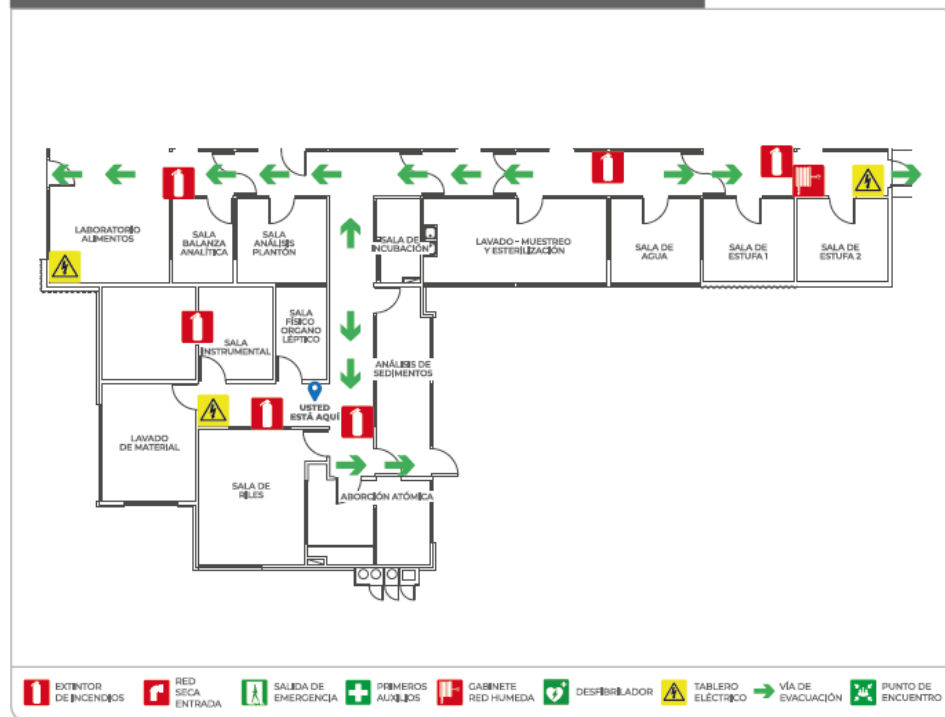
LABORATORIO ALIMENTOS

SALA BALANZA ANALÍTICA

SALA ANÁLISIS PLANTÓN

SALA DE INCUBACIÓN

LAVADO - MUESTREO Y ESTERILIZACIÓN

SALA DE AGUA

SALA DE ESTUFA 1

SALA DE ESTUFA 2

SALA INSTRUMENTAL

SALA FÍSICO ORGANO LÉPTICO

ANÁLISIS DE SEDIMENTOS

USTED ESTÁ AQUÍ

LAVADO DE MATERIAL

SALA DE RILES

ABORCIÓN ATÓMICA

EXTINTOR DE INCENDIOS
RED SECA ENTRADA
SALIDA DE EMERGENCIA
PRIMEROS AUXILIOS
GABINETE RED HUMEDA
DESFIBRILADOR
TABLERO ELÉCTRICO
VÍA DE EVACUACIÓN
PUNTO DE ENCUENTRO